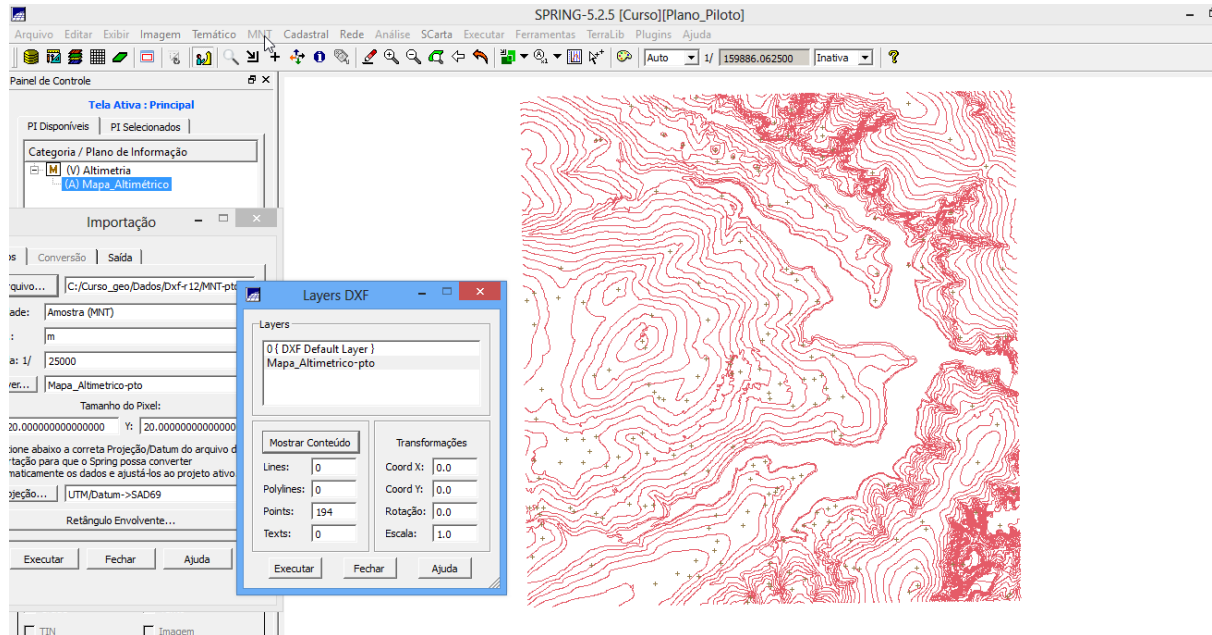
SPRING-5.2.5 [Curso][Plano_Piloto]

Arquivo Editar Exibir Imagem Temático MNT Cadastral Rede Análise SCarta Executar Ferramentas TerraLib Plugins Ajuda

Auto 1/ 159886.062500 Inativa

Painel de Controle

Tela Ativa : Principal

PI Disponíveis PI Selecionados

Categoria / Plano de Informação
M (V) Altimetria
(A) Mapa_Altimétrico

Importação

os Conversão Saída

rquivo... C:/Curso_geo/Dados/Dxf-r12/MNT-pto

ade: Amostra (MNT)

: m

a: 1/ 25000

ver... Mapa_Altimetrico-pto

Tamanho do Pixel:

20.000000000000000 Y: 20.00000000000000

cione abaixo a correta Projeção/Datum do arquivo d rtação para que o Spring possa converter maticamente os dados e ajustá-los ao projeto ativo

ojeção... UTM/Datum->SAD69

Retângulo Envolvente...

Executar Fechar Ajuda

TIN Imagem

Layers DXF

Layers
0 { DXF Default Layer }
Mapa_Altimetrico-pto

Mostrar Conteúdo

Lines: 0
Polylines: 0
Points: 194
Texts: 0

Transformações
Coord X: 0.0
Coord Y: 0.0
Rotação: 0.0
Escala: 1.0

Executar Fechar Ajuda